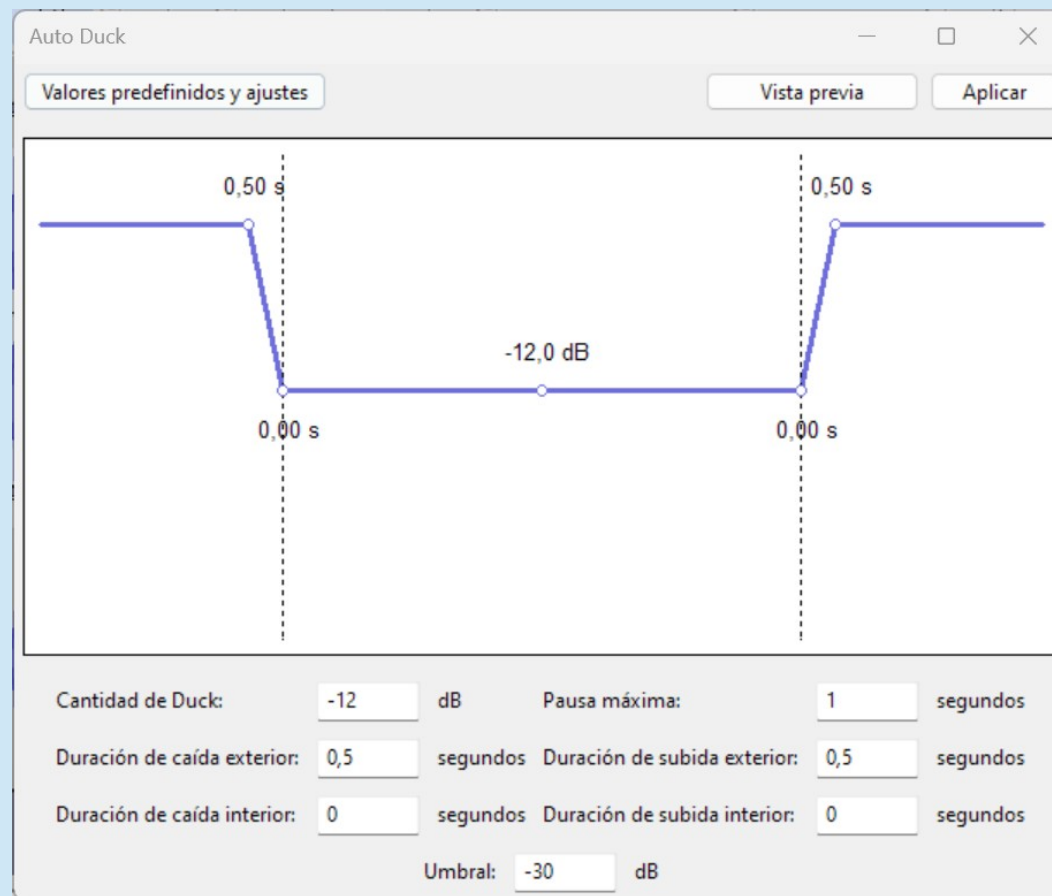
Auto Duck

Valores predefinidos y ajustes

Vista previa

Aplicar

0,50 s

0,50 s

-12,0 dB

0,00 s

0,00 s

Cantidad de Duck: -12 dB

Pausa máxima: 1 segundos

Duración de caída exterior: 0,5 segundos

Duración de subida exterior: 0,5 segundos

Duración de caída interior: 0 segundos

Duración de subida interior: 0 segundos

Umbral: -30 dB